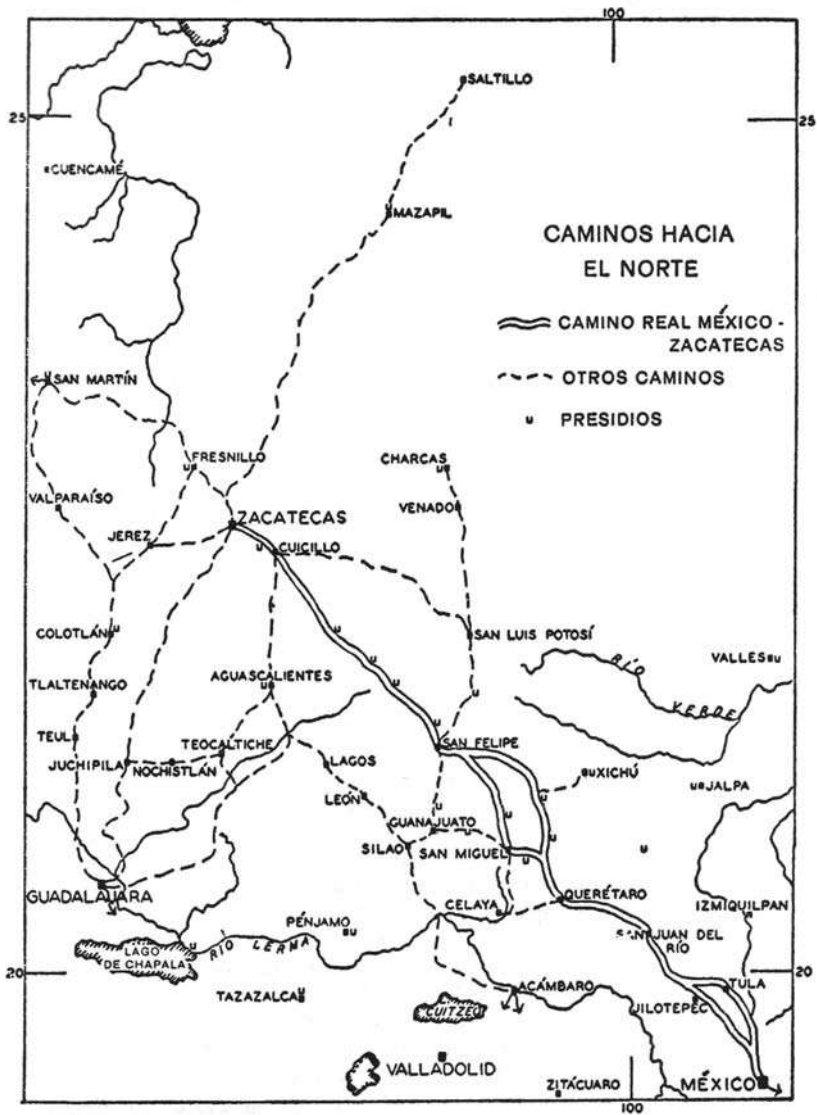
100

25

25

SALTILLO

CUENCAMÉ

MAZAPIL

CAMINOS HACIA EL NORTE

CAMINO REAL MÉXICO - ZACATECAS

OTROS CAMINOS

PRESIDIOS

SAN MARTÍN

FRESNILLO

CHARCAS

VALPARAÍSO

VENADO

ZACATECAS

JEREZ

CUICILLO

COLOTLÁN

SAN LUIS POTOSÍ

VALLES

RÍO VERDE

TLALTENANGO

AGUASCALIENTES

TEUL

TEOCALTICHE

SAN FELIPE

JUCHIPILA

NOCHISTLÁN

LAGOS

XICHÚ

JALPA

LEÓN

GUANAJUATO

SILAO

SAN MIGUEL

GUADALAJARA

QUERÉTARO

IZMIQUILPAN

PÉNJAMO

CELAYA

LAGO DE CHAPALA

RÍO LERMA

SAN JUAN DEL RÍO

20

20

TAZAZALCA

ACÁMBARO

TULA

CUITZEO

JILOTEPEC

VALLADOLID

ZITÁCUARO

MÉXICO

100